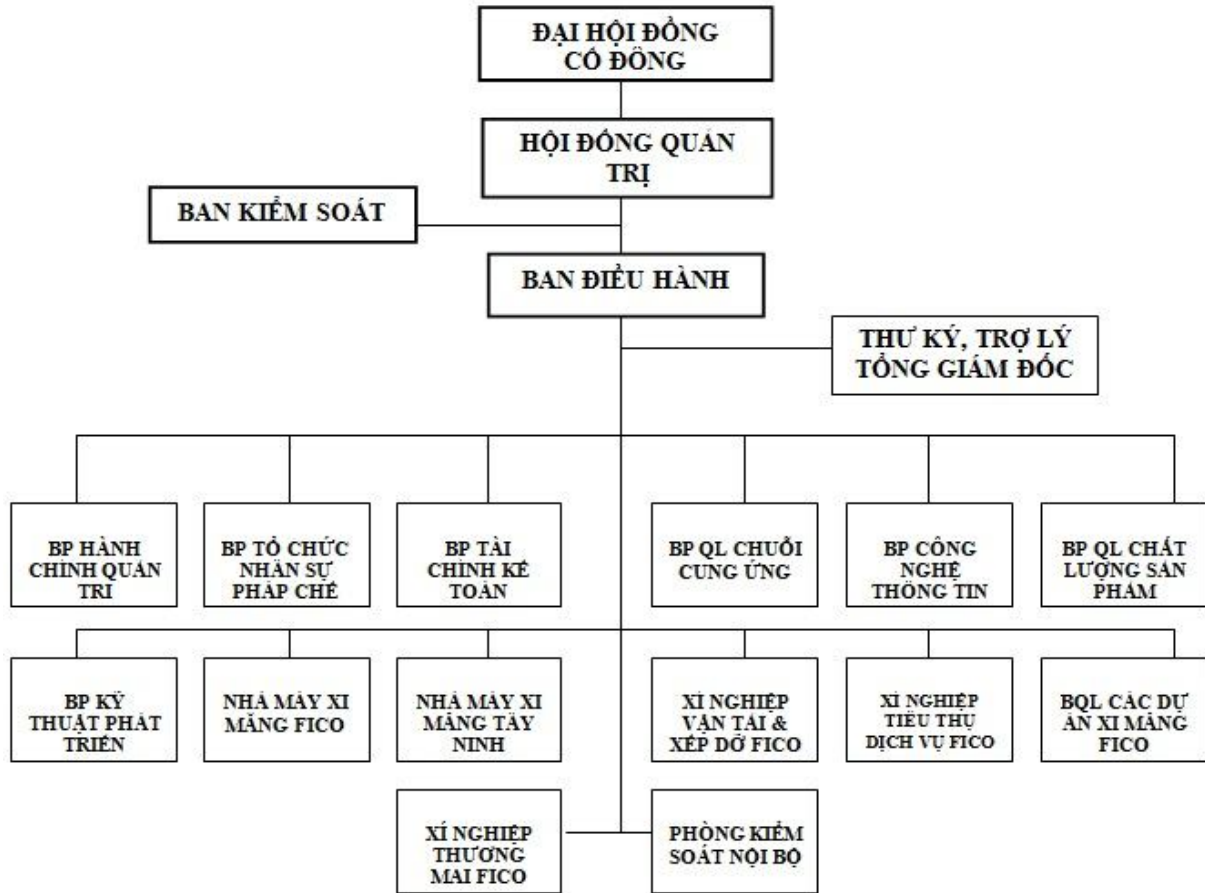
ĐẠI HỘI ĐỒNG CỔ ĐÔNG

HỘI ĐỒNG QUẢN TRỊ

BAN KIỂM SOÁT

BAN ĐIỀU HÀNH

THƯ KÝ, TRỢ LÝ TỔNG GIÁM ĐỐC

BP HÀNH CHÍNH QUẢN TRỊ

BP TỔ CHỨC NHÂN SỰ PHÁP CHẾ

BP TÀI CHÍNH KẾ TOÁN

BP QL CHUỖI CUNG ỨNG

BP CÔNG NGHỆ THÔNG TIN

BP QL CHẤT LƯỢNG SẢN PHẨM

BP KỸ THUẬT PHÁT TRIỂN

NHÀ MÁY XI MĂNG FICO

NHÀ MÁY XI MĂNG TÂY NINH

XÍ NGHIỆP VẬN TẢI & XẾP DỠ FICO

XÍ NGHIỆP TIÊU THỤ DỊCH VỤ FICO

BQL CÁC DỰ ÁN XI MĂNG FICO

XÍ NGHIỆP THƯƠNG MẠI FICO

PHÒNG KIỂM SOÁT NỘI BỘ